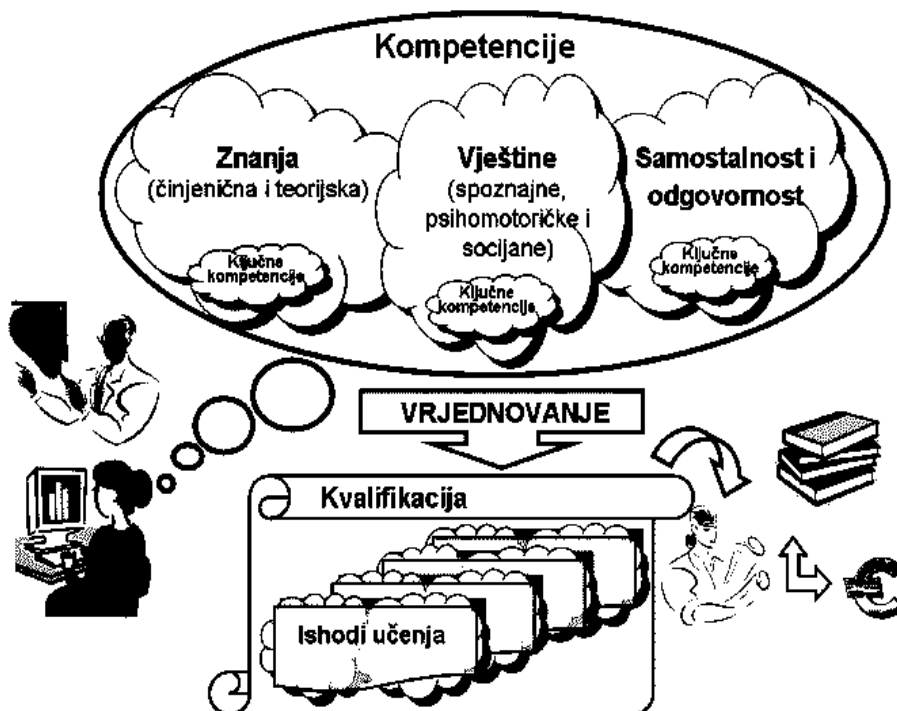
Kompetencije

Znanja
(činjenična i teorijska)

Ključne kompetencije

Vještine
(spoznajne, psihomotoričke i socijane)

Ključne kompetencije

Samostalnost i odgovornost

Ključne kompetencije

VRJEDNOVANJE

Kvalifikacija

Ishodi učenja